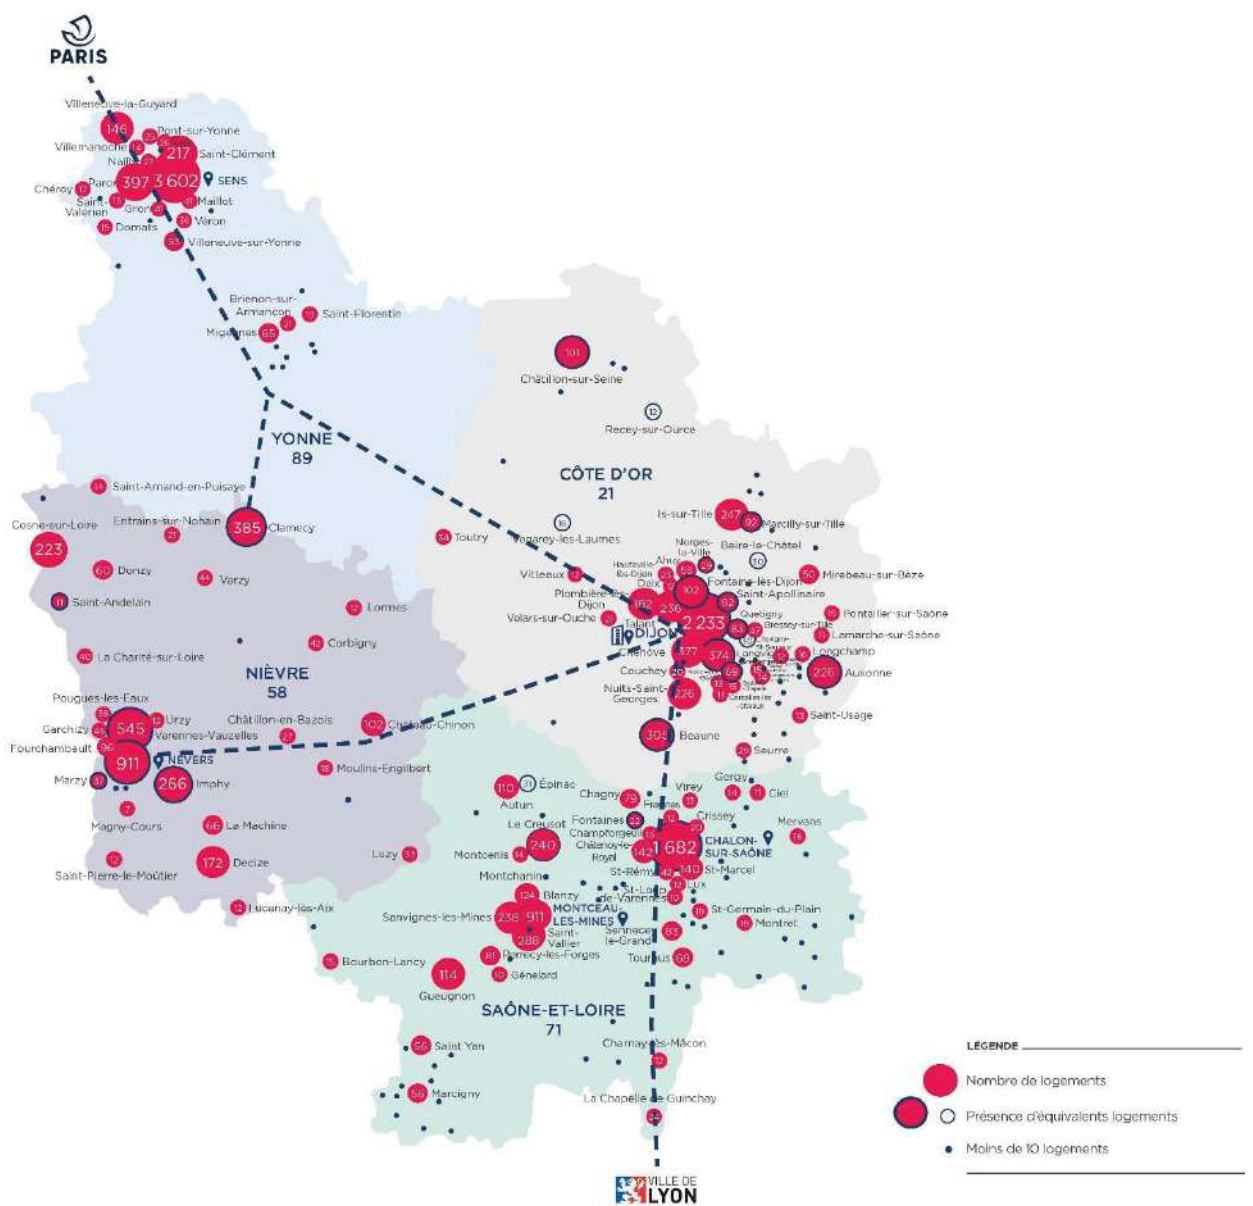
PARIS

Villeneuve-la-Guyard
146
Pont-sur-Yonne
Villemanoche
Nailly
217 Saint-Clément
Chéroy
Paron
397 3 602
SENS
Saint-Valérien
Gron
Maillot
Véron
Domats
Villeneuve-sur-Yonne

Brienon-sur-Armançon
Saint-Florentin
Migennes 65

101
Châtillon-sur-Seine
12
Recey-sur-Ource

YONNE
89

CÔTE D'OR
21

Saint-Amand-en-Puisaye
Cosne-sur-Loire
223
Entrains-sur-Nohain
385 Clamecy
Toutry
Vénarey-les-Laumes
Is-sur-Tille 247
92 Marcilly-sur-Tille
Norges-la-Ville
Beire-le-Châtel
60 Donzy
44 Varzy
Vitteaux
Ahuy
Daix
Fontaine-lès-Dijon
Mirebeau-sur-Bèze
Saint-Andelain
Lormes
Plombières-lès-Dijon
162
236
102
Saint-Apollinaire
Pontailler-sur-Saône
Velars-sur-Ouche
Talant
2 233
Quetigny
Bressey-sur-Tille
Lamarche-sur-Saône
Corbigny
DIJON
Chenôve
377
374
Longvic
Longchamp
La Charité-sur-Loire
NIÈVRE
58
Couchey
226
Auxonne
Nuits-Saint-Georges
226
Pougues-les-Eaux
Urzy
Châtillon-en-Bazois
102 Château-Chinon
Saint-Usage
Garchizy
545
Varennes-Vauzelles
Fourchambault
305 Beaune
NEVERS
911
Seurre
Marzy
266 Imphy
Moulins-Engilbert
Gergy
110
Épinac
Autun
Chagny
Vitrey
Ciel
Magny-Cours
66 La Machine
Le Creusot
Fontaines
Crissey
Mervans
Champforgeuil
240
Châtenoy-le-Royal
1 682
CHALON-SUR-SAÔNE
Luzy
Montcenis
172 Decize
St-Rémy
140 St-Marcel
Saint-Pierre-le-Moûtier
Montchanin
Lux
Blanzy
St-Loup-de-Varennes
124
Lucenay-lès-Aix
Sanvignes-les-Mines
238 911
MONTCEAU-LES-MINES
St-Germain-du-Plain
Montret
Saint-Vallier
288
Sennecey-le-Grand
83
Perrecy-les-Forges
Bourbon-Lancy
114
Génelard
Tournus 69
Gueugnon
SAÔNE-ET-LOIRE
71
Saint Yan
Charnay-lès-Mâcon
Marcigny
La Chapelle-de-Guinchay

LÉGENDE
Nombre de logements
Présence d'équivalents logements
Moins de 10 logements

VILLE DE LYON